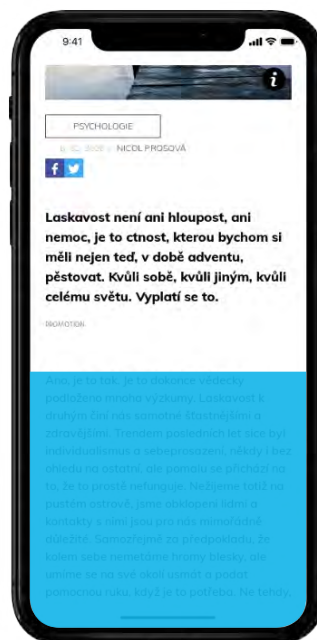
9:41

i

PSYCHOLOGIE

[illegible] | NICOL PROSOVÁ

f

Laskavost není ani hloupost, ani nemoc, je to ctnost, kterou bychom si měli nejen teď, v době adventu, pěstovat. Kvůli sobě, kvůli jiným, kvůli celému světu. Vyplatí se to.

PROMOTION

Ano, je to tak: je to dokonce vědecky podloženo mnoha výzkumy. Laskavost k druhým činí nás samotné šťastnějšími a zdravějšími. Trendem posledních let sice byl individualismus a sebeprosazení, někdy i bez ohledu na ostatní, ale pomalu se přichází na to, že to prostě nefunguje. Nežijeme totiž na pustém ostrově, jsme obklopeni lidmi a kontakty s nimi jsou pro nás mimořádně důležité. Samozřejmě za předpokladu, že kolem sebe nemetáme hromy blesky, ale umíme se na své okolí usmát a podat pomocnou ruku, když je to potřeba. Ne tehdy,